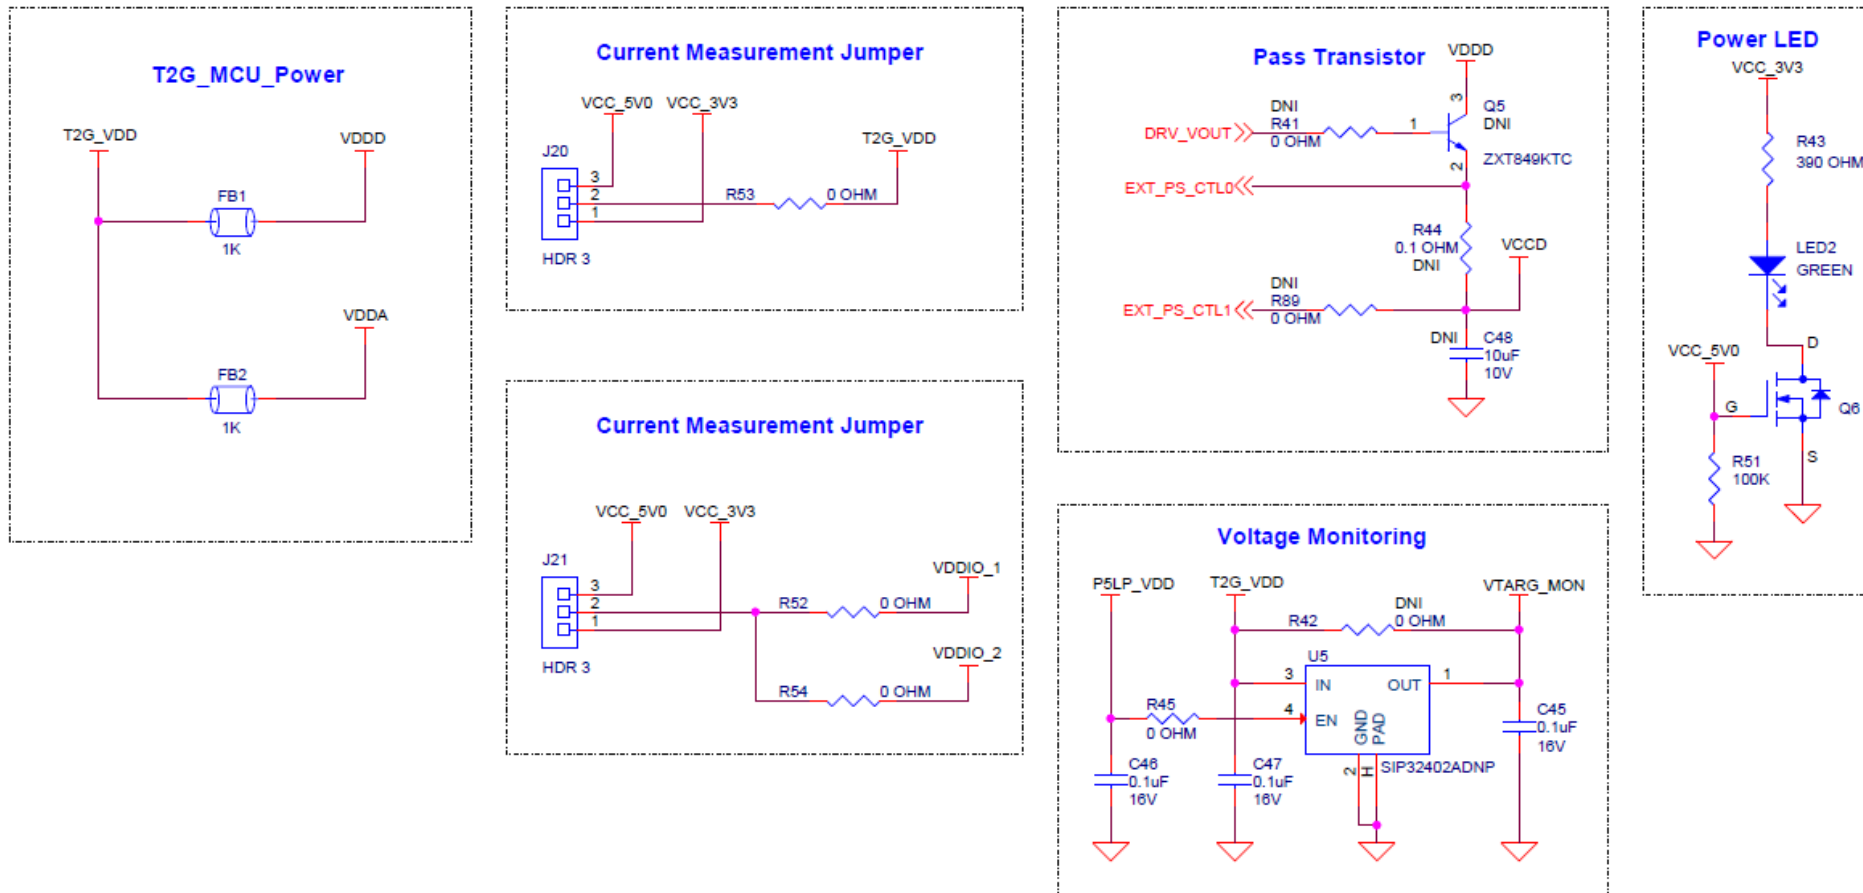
T2G_MCU_Power

T2G_VDD
VDDD
FB1
1K
VDDA
FB2
1K

Current Measurement Jumper

VCC_5V0 VCC_3V3
J20
3
2
1
HDR 3
T2G_VDD
R53
0 OHM

Current Measurement Jumper

VCC_5V0 VCC_3V3
J21
3
2
1
HDR 3
R52
0 OHM
VDDIO_1
VDDIO_2
R54
0 OHM

Pass Transistor

VDDD
DNI
R41
0 OHM
DRV_VOUT
1
3
2
Q5
DNI
ZXT849KTC
EXT_PS_CTL0
R44
0.1 OHM
DNI
VCCD
DNI
R89
0 OHM
EXT_PS_CTL1
DNI
C48
10uF
10V

Voltage Monitoring

P5LP_VDD
T2G_VDD
VTARG_MON
R42
DNI
0 OHM
U5
3
IN
OUT
1
R45
0 OHM
4
EN
GND
PAD
C45
0.1uF
16V
C46
0.1uF
16V
C47
0.1uF
16V
2
SIP32402ADNP

Power LED

VCC_3V3
R43
390 OHM
LED2
GREEN
D
VCC_5V0
G
Q6
R51
100K
S